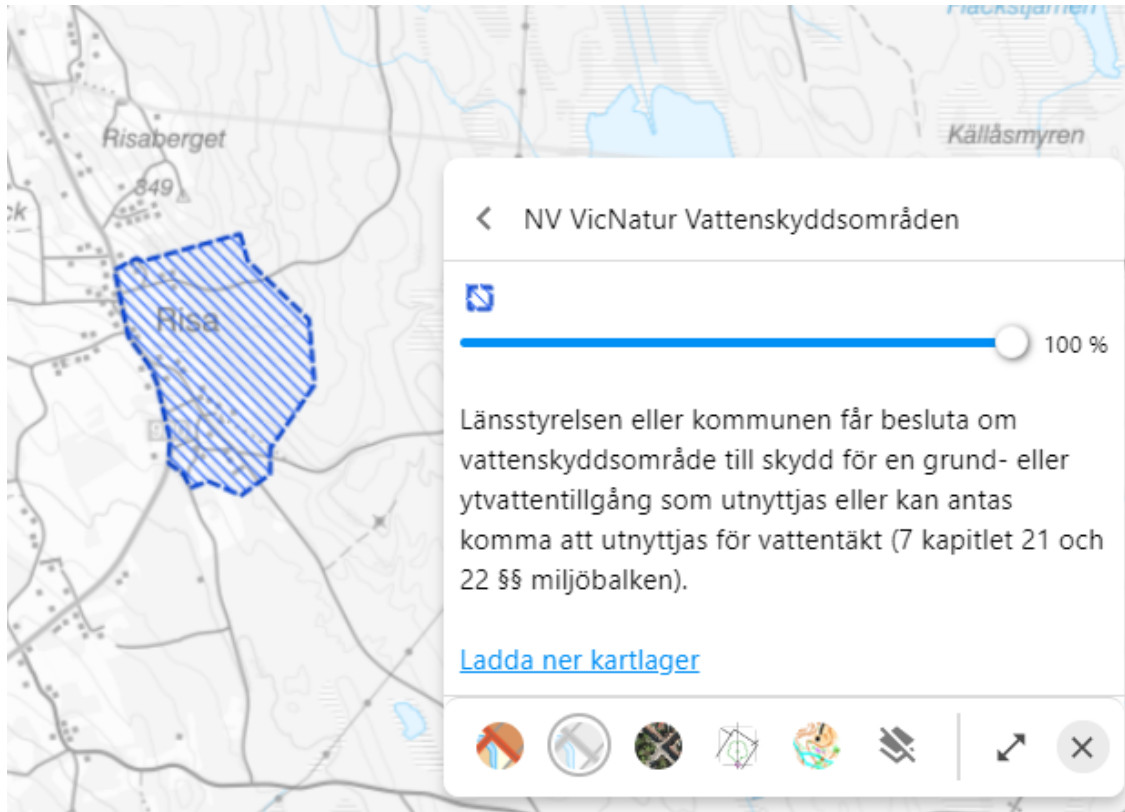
Flacksjärnen

Risaberget

849

ck

Risa

Källåsmyren

NV VicNatur Vattenskyddsområden

100 %

Länsstyrelsen eller kommunen får besluta om vattenskyddsområde till skydd för en grund- eller ytvattentillgång som utnyttjas eller kan antas komma att utnyttjas för vattentäkt (7 kapitlet 21 och 22 §§ miljöbalken).

Ladda ner kartlager